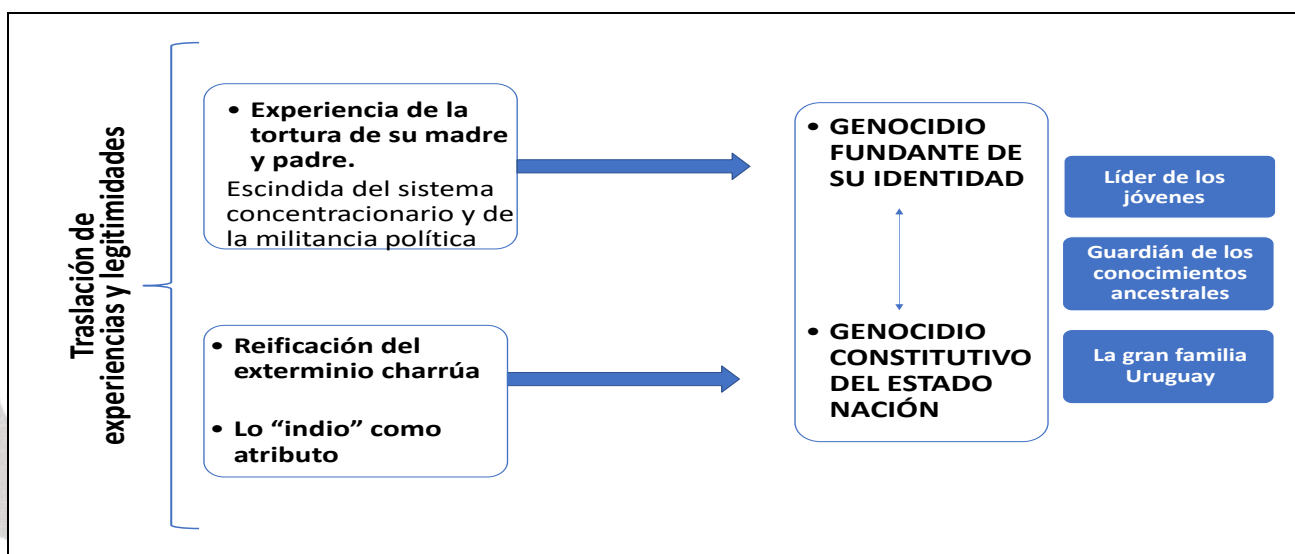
Traslación de experiencias y legitimidades

• Experiencia de la tortura de su madre y padre.
Escindida del sistema concentracionario y de la militancia política

• Reificación del exterminio charrúa

• Lo "indio" como atributo

• GENOCIDIO FUNDANTE DE SU IDENTIDAD

• GENOCIDIO CONSTITUTIVO DEL ESTADO NACIÓN

Líder de los jóvenes

Guardián de los conocimientos ancestrales

La gran familia Uruguay